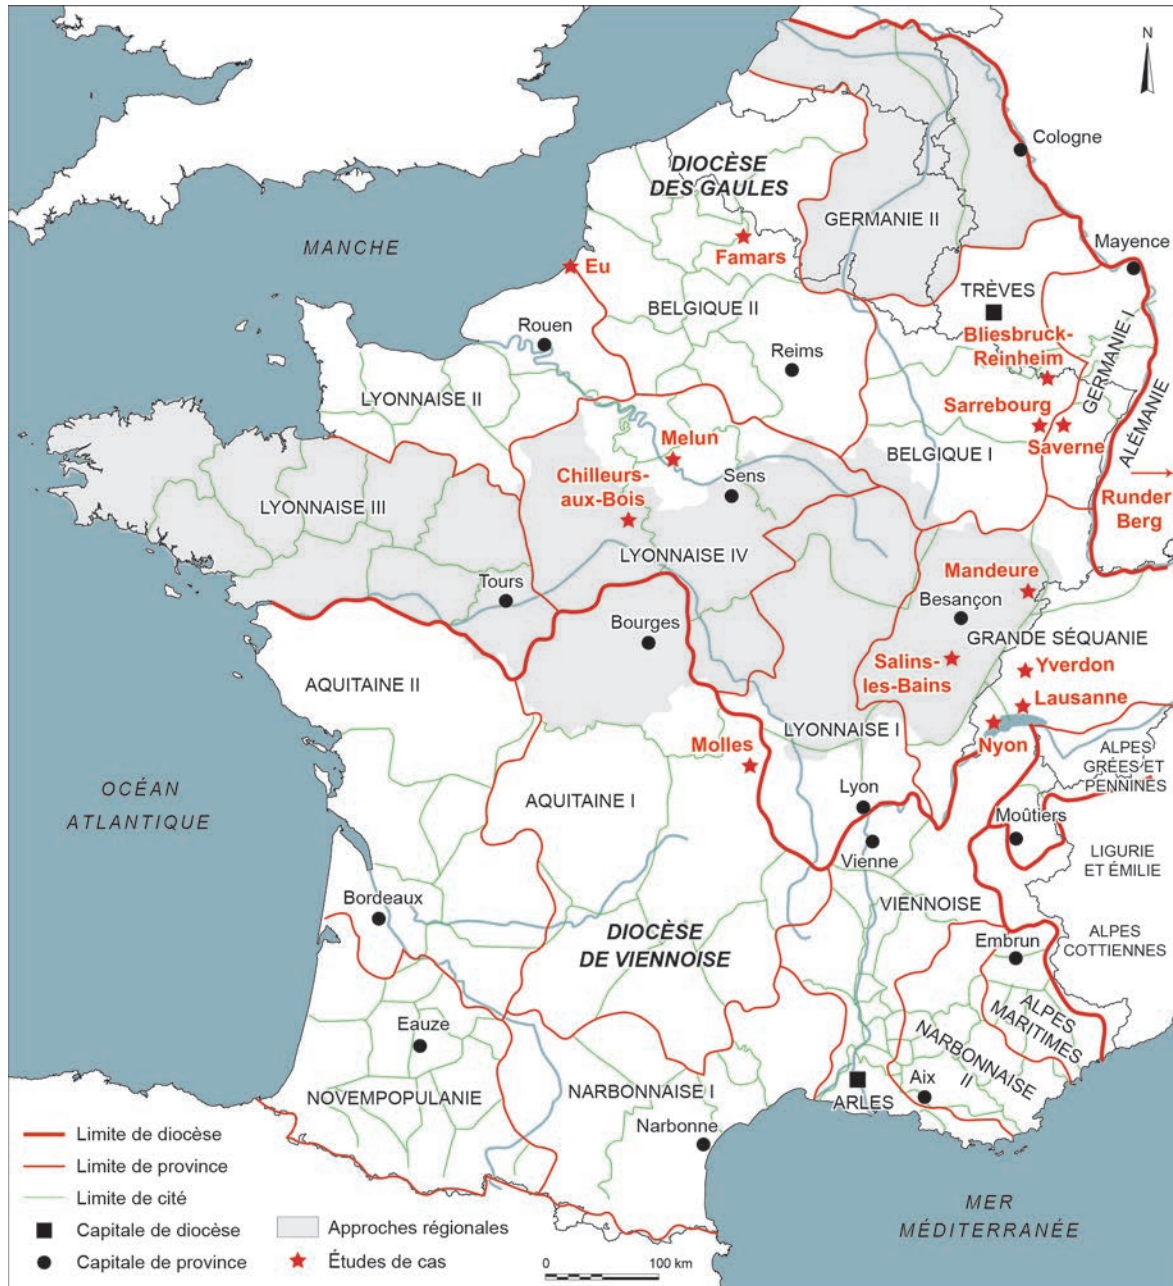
N

Cologne

DIOCÈSE DES GAULES

GERMANIE II

MANCHE

Famars

Eu

Mayence

TRÈVES

BELGIQUE II

Rouen

Bliesbruck-Reinheim

Reims

GERMANIE I

LYONNAISE II

Sarrebourg

ALÉMANIE

Saverne

Melun

BELGIQUE I

Chilleurs-aux-Bois

Sens

LYONNAISE III

Runder Berg

LYONNAISE IV

Mandeure

Tours

Besançon

Bourges

GRANDE SÉQUANIE

Salins-les-Bains

Yverdon

AQUITAINE II

Lausanne

Nyon

LYONNAISE I

ALPES GRÉES ET PENNINES

Molles

OCÉAN ATLANTIQUE

AQUITAINE I

Lyon

Moûtiers

Vienne

LIGURIE ET ÉMILIE

Bordeaux

VIENNOISE

DIOCÈSE DE VIENNOISE

ALPES COTTIENNES

Embrun

ALPES MARITIMES

Eauze

NARBONNAISE II

NOVEMPOPULANIE

NARBONNAISE I

ARLES

Aix

Narbonne

Limite de diocèse
Limite de province
Limite de cité
Capitale de diocèse
Capitale de province
Approches régionales
Études de cas

0
100 km

MER MÉDITERRANÉE